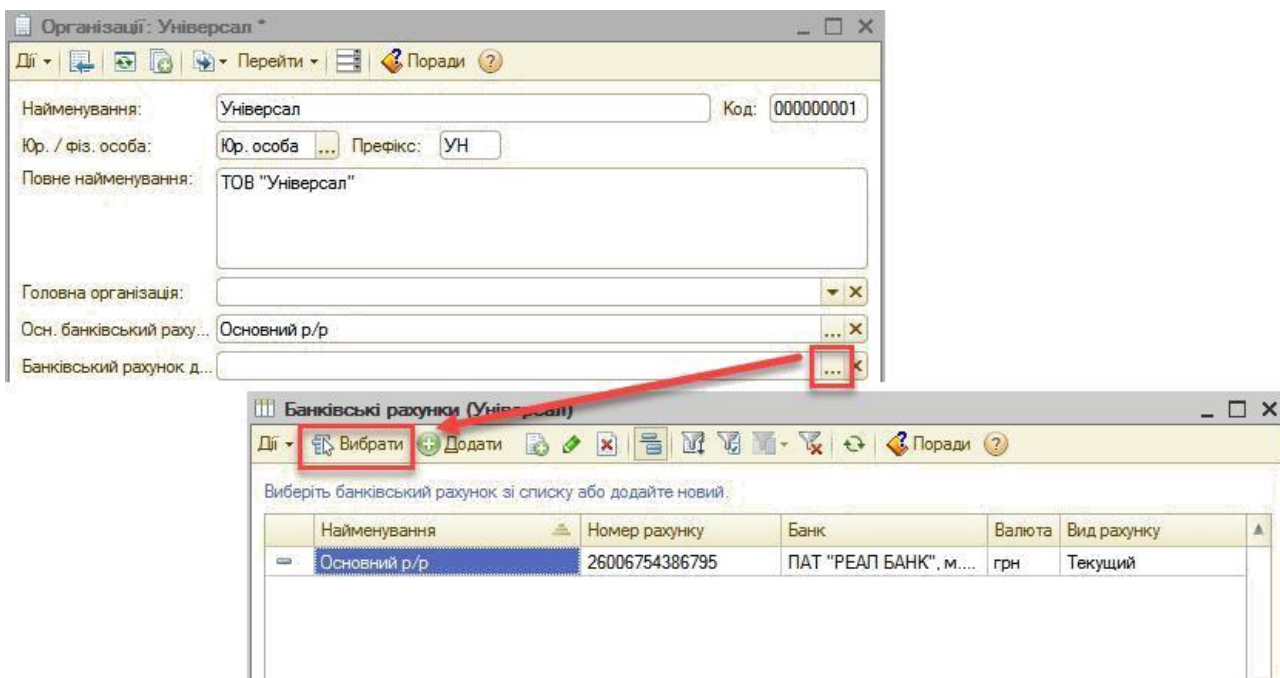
Організації: Універсал *

Дії ▾ Перейти ▾ Поради ?

Найменування: Універсал Код: 000000001

Юр. / фіз. особа: Юр. особа ... Префікс: УН

Повне найменування: ТОВ "Універсал"

Головна організація:

Осн. банківський раху... Основний р/р

Банківський рахунок д...

Банківські рахунки (Універсал)

Дії ▾ Вибрати Додати Поради ?

Виберіть банківський рахунок зі списку або додайте новий.

| | Найменування | Номер рахунку | Банк | Валюта | Вид рахунку |
|---|---|---|---|---|---|
| | Основний р/р | 26006754386795 | ПАТ "РЕАЛ БАНК", м.... | грн | Текущий |